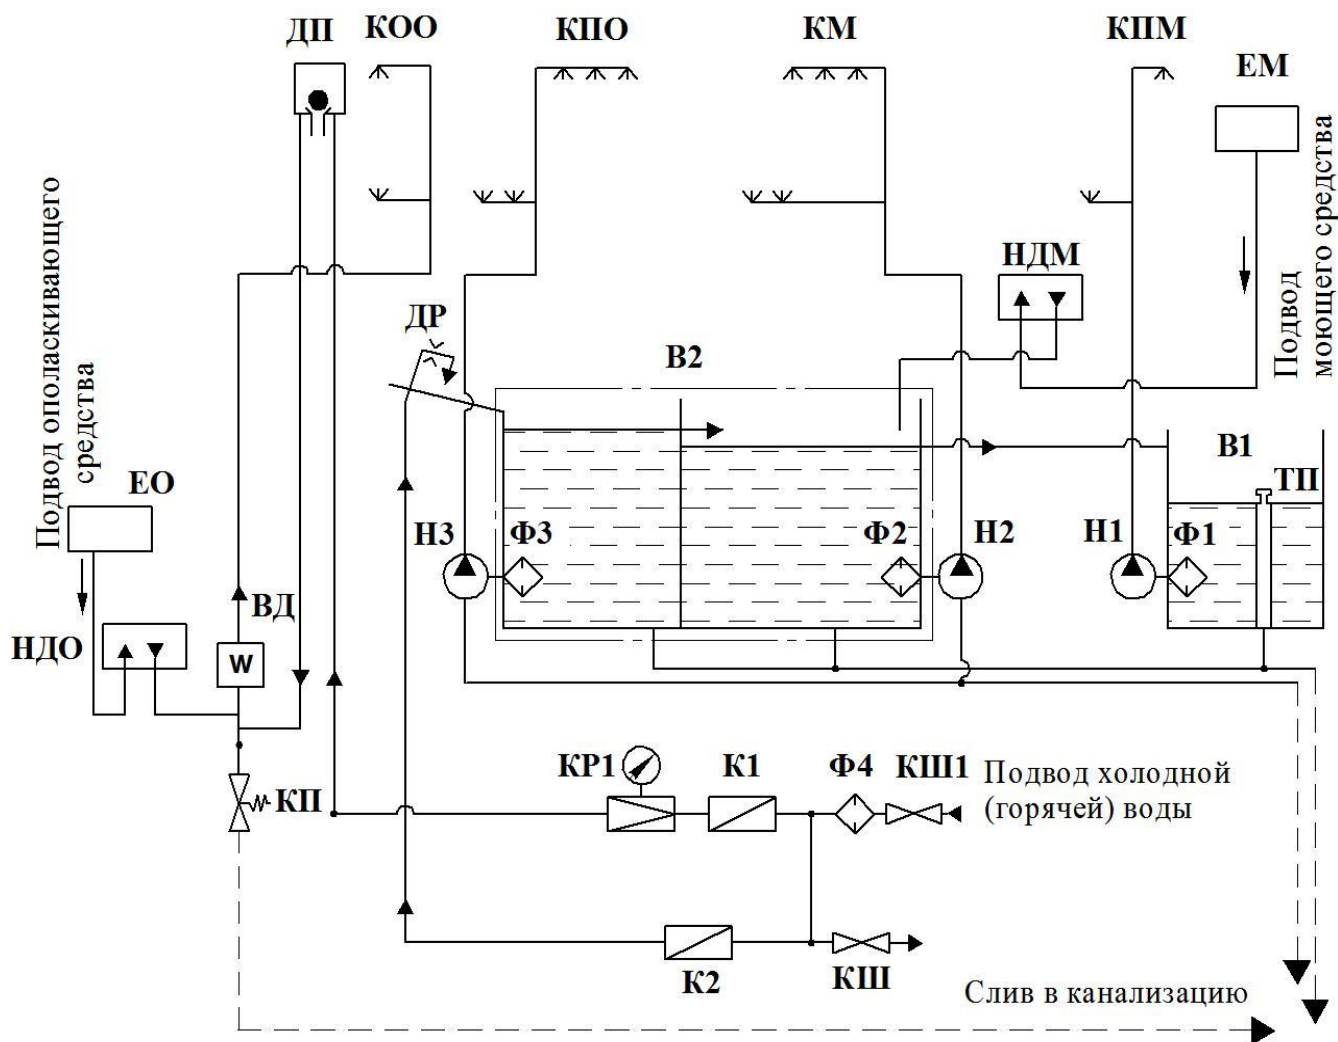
ДП
КОО
КПО
КМ
КПМ
ЕМ

Подвод ополаскивающего средства
ЕО
НДО

НДМ
Подвод моющего средства

ДР
В2
В1
ТП
Н3
Ф3
Ф2
Н2
Н1
Ф1
ВД
W
КП

КР1
К1
Ф4
КШ1
Подвод холодной (горячей) воды

К2
КШ
Слив в канализацию